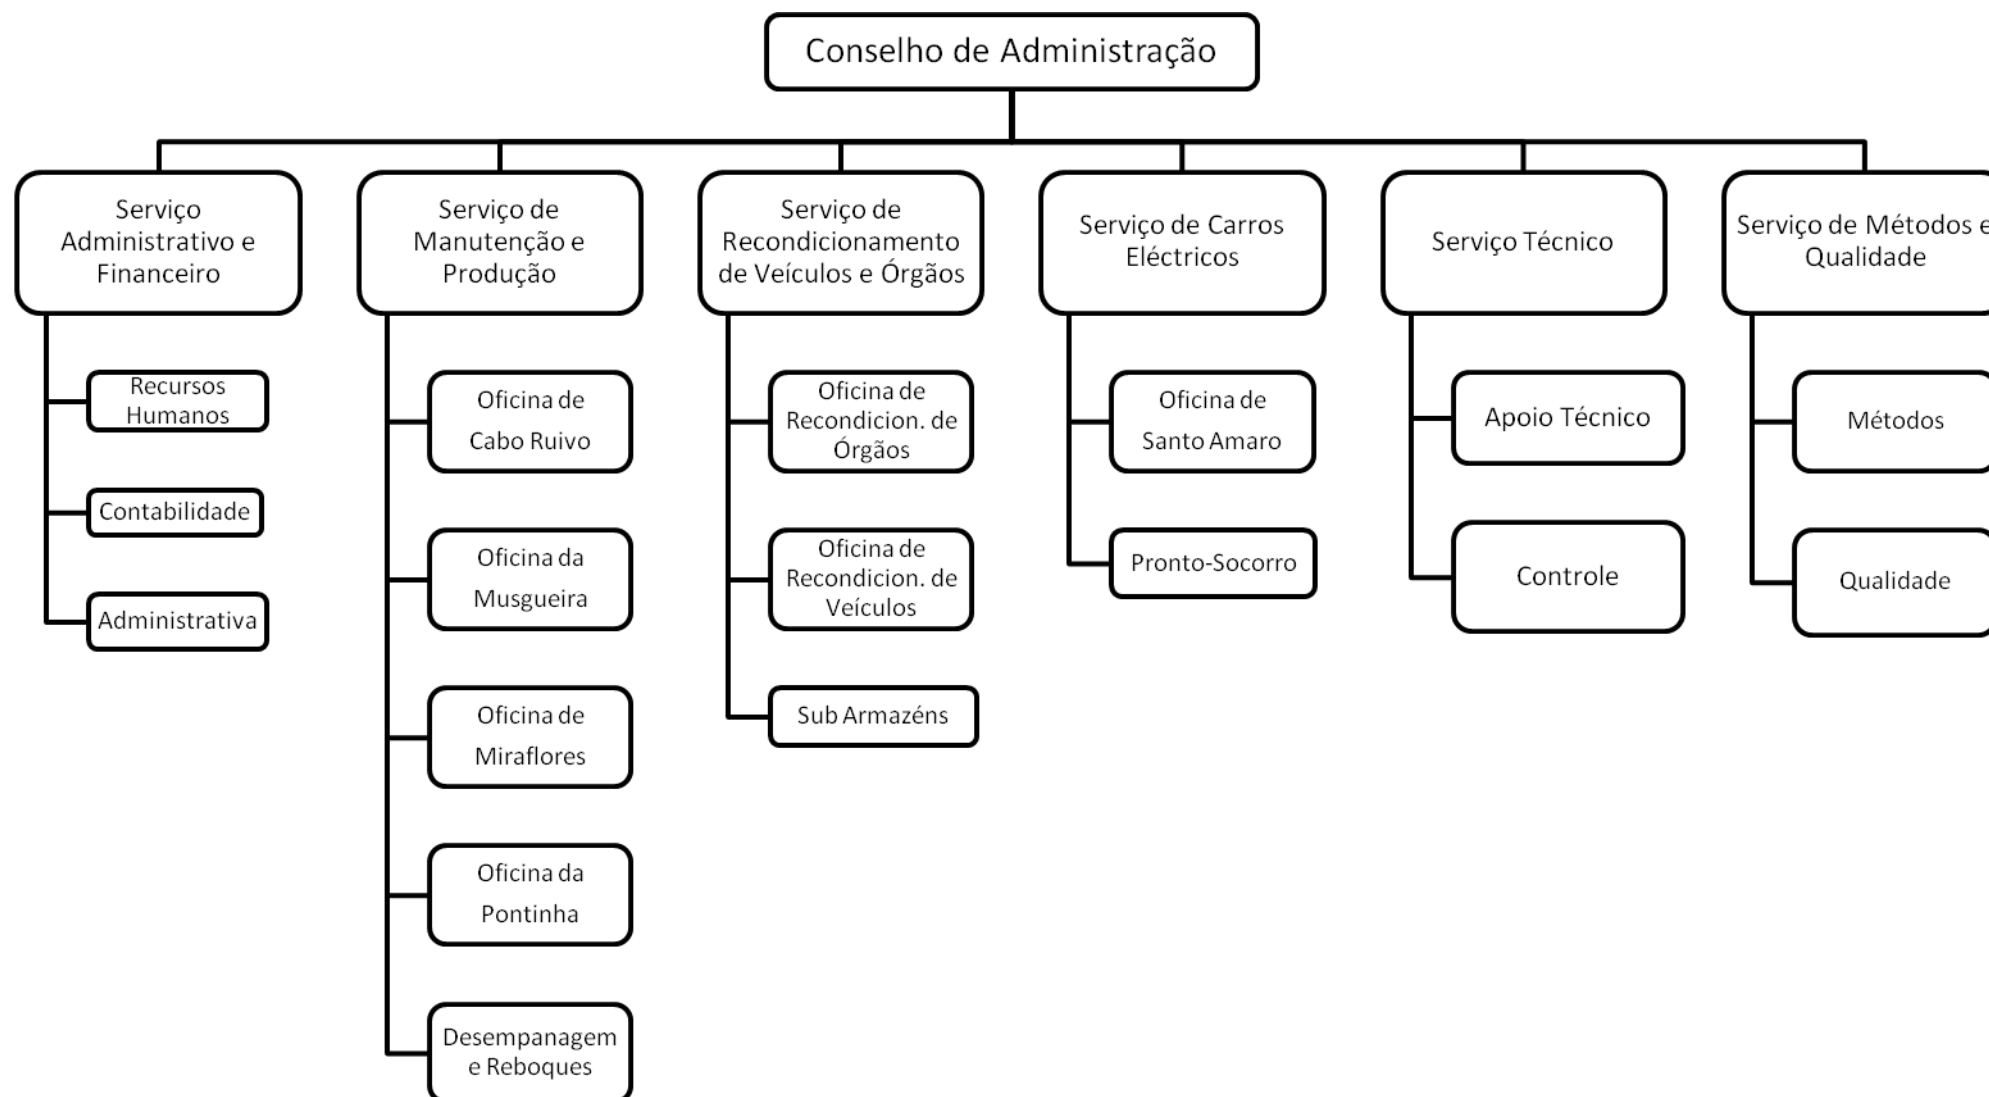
Conselho de Administração

Serviço Administrativo e Financeiro

Recursos Humanos

Contabilidade

Administrativa

Serviço de Manutenção e Produção

Oficina de Cabo Ruivo

Oficina da Musgueira

Oficina de Miraflores

Oficina da Pontinha

Desempanagem e Reboques

Serviço de Recondicionamento de Veículos e Órgãos

Oficina de Recondicion. de Órgãos

Oficina de Recondicion. de Veículos

Sub Armazéns

Serviço de Carros Eléctricos

Oficina de Santo Amaro

Pronto-Socorro

Serviço Técnico

Apoio Técnico

Controle

Serviço de Métodos e Qualidade

Métodos

Qualidade